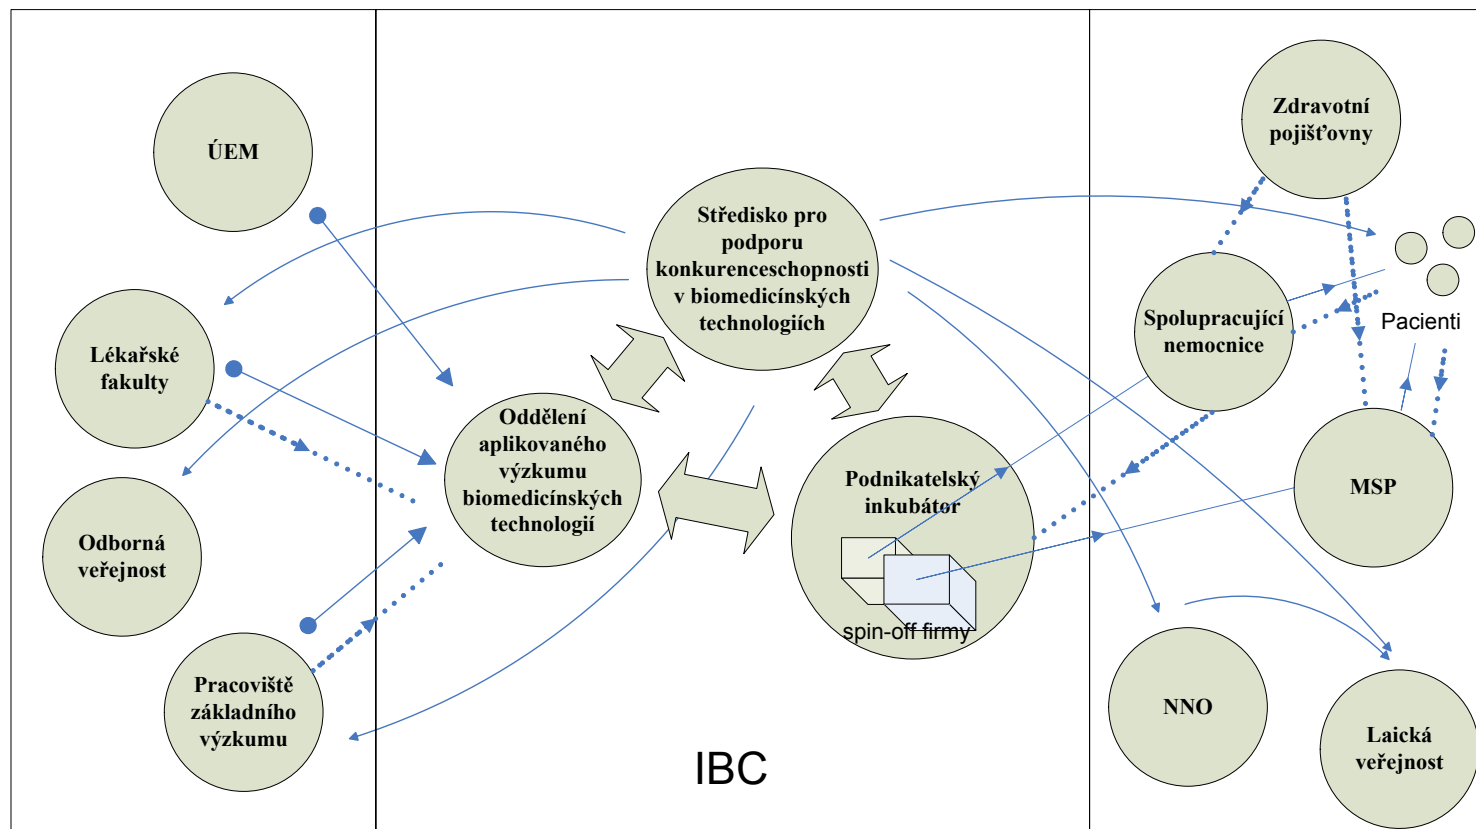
ÚEM

Lékařské fakulty

Odborná veřejnost

Pracoviště základního výzkumu

Středisko pro podporu konkurenceschopnosti v biomedicínských technologiích

Oddělení aplikovaného výzkumu biomedicínských technologií

Podnikatelský inkubátor

spin-off firmy

IBC

Zdravotní pojišťovny

Spolupracující nemocnice

Pacienti

MSP

NNO

Laická veřejnost